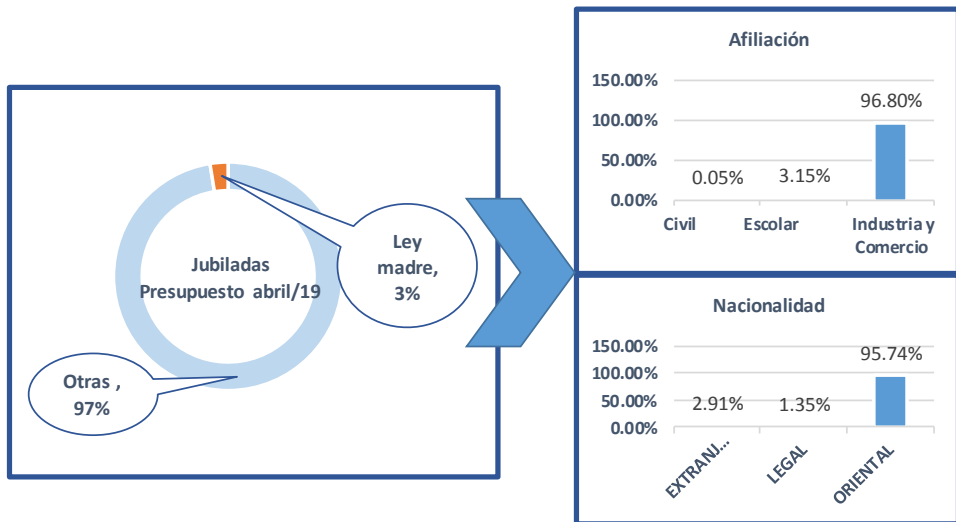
Jubiladas
Presupuesto abril/19

Ley madre, 3%

Otras , 97%

Afiliación

| | Civil | Escolar | Industria y Comercio |
|---|---|---|---|
| | 0.05% | 3.15% | 96.80% |

150.00%
100.00%
50.00%
0.00%

Nacionalidad

| | EXTRANJ... | LEGAL | ORIENTAL |
|---|---|---|---|
| | 2.91% | 1.35% | 95.74% |

150.00%
100.00%
50.00%
0.00%